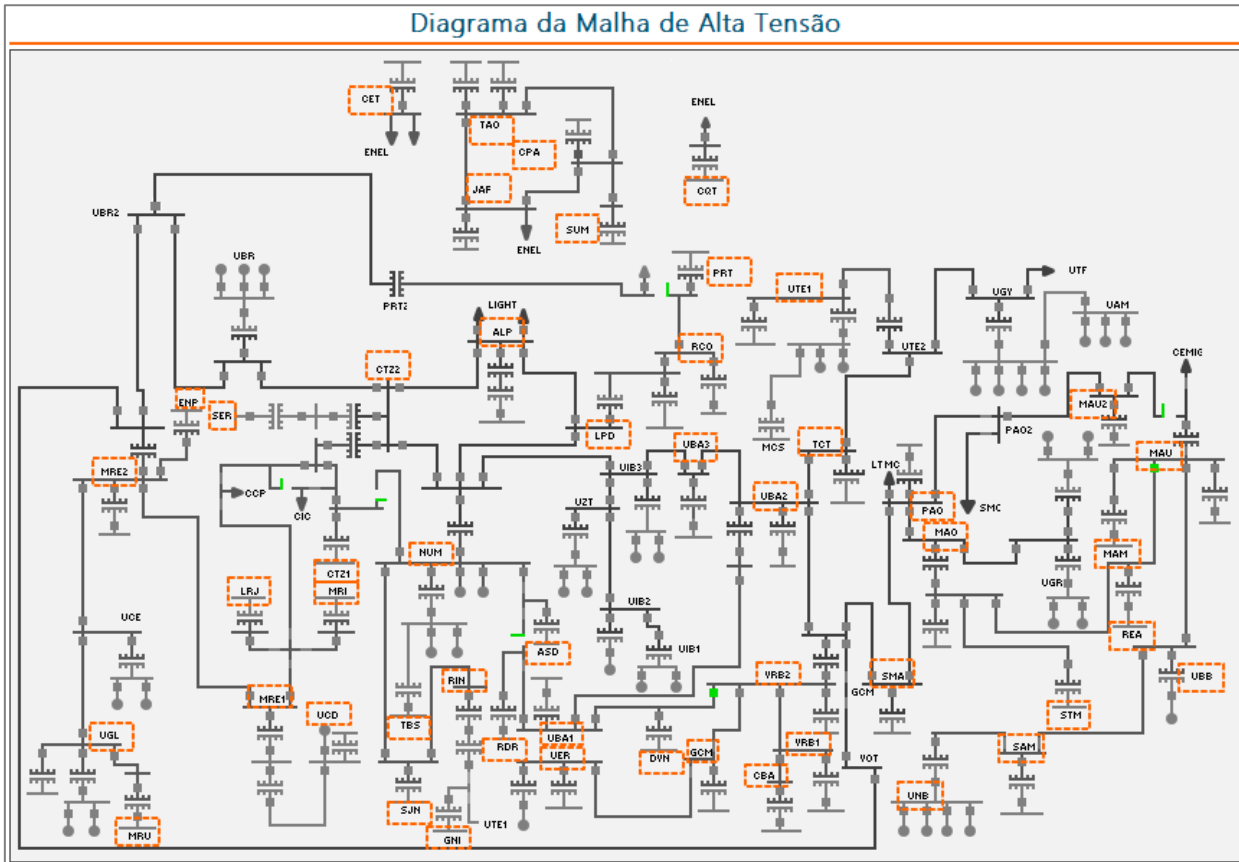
Diagrama da Malha de Alta Tensão

CET
ENEL
TAO
CPA
JAF
ENEL
SUM
ENEL
CQT
UBR2
UBR
PRT2
PRT
UTE1
UTF
UGY
UAM
LIGHT
ALP
RCO
UTE2
CEMIG
CTZ2
ENP
SER
MAU2
PAO2
MRE2
LPD
UBA3
TCT
MCS
MAU
UIB3
LTMC
CCP
CIC
UZT
UBA2
SMC
PAO
MAO
NUM
MAM
CTZ1
UGR
LRJ
MRI
UIB2
UCE
UIB1
REA
ASD
RIN
VRB2
SMA
GCM
UBB
MRE1
UCD
TBS
STM
UGL
RDR
UBA1
UER
DVN
GCM
VRB1
SAM
CBA
VOT
MRU
SJN
UTE1
UNB
GNI